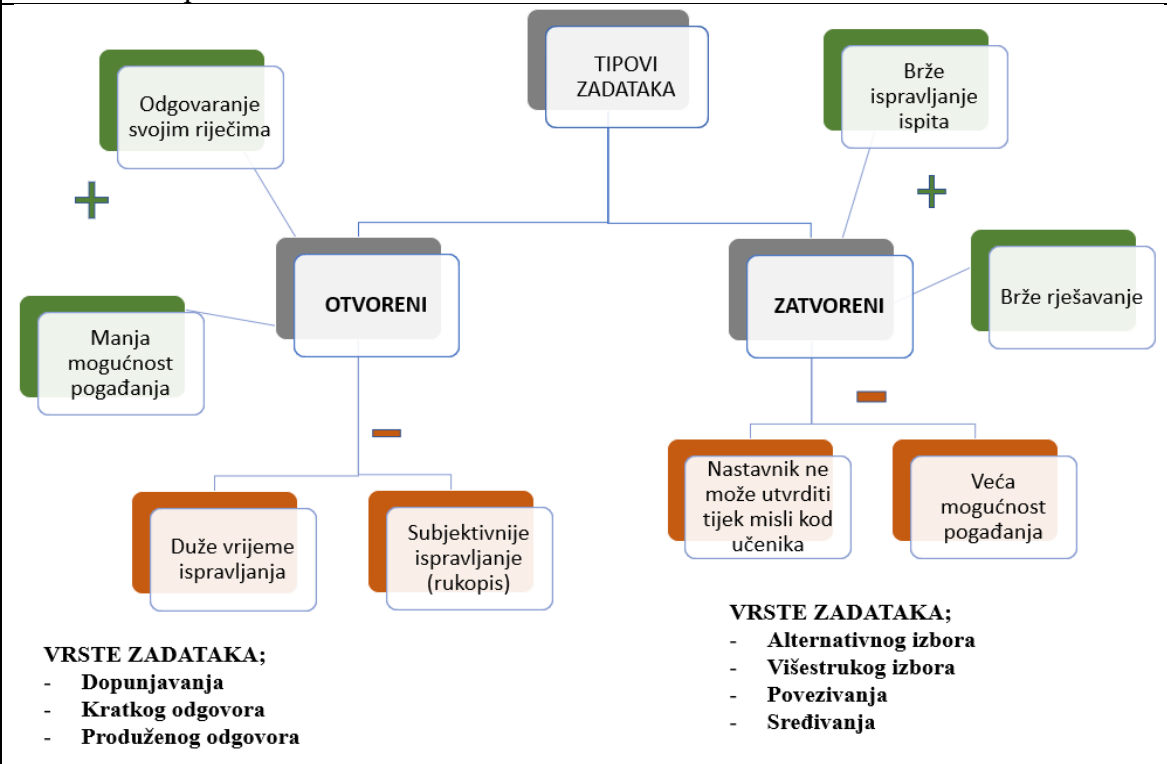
TIPOVI ZADATAKA

Odgovaranje svojim riječima

+

Brže ispravljanje ispita

+

OTVORENI

ZATVORENI

Brže rješavanje

Manja mogućnost pogađanja

−

−

Duže vrijeme ispravljanja

Subjektivnije ispravljanje (rukopis)

Nastavnik ne može utvrditi tijek misli kod učenika

Veća mogućnost pogađanja

VRSTE ZADATAKA;
- Dopunjavanja
- Kratkog odgovora
- Produženog odgovora

VRSTE ZADATAKA;
- Alternativnog izbora
- Višestrukog izbora
- Povezivanja
- Sređivanja